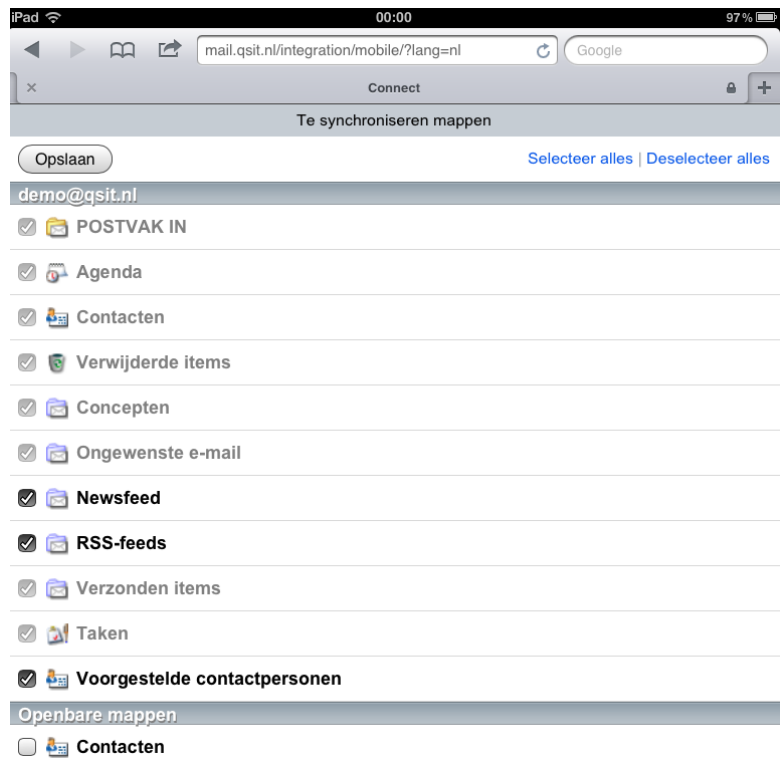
iPad 00:00 97 %

mail.qsit.nl/integration/mobile/?lang=nl Google

× Connect +

Te synchroniseren mappen

Opslaan Selecteer alles | Deselecteer alles

demo@qsit.nl

POSTVAK IN

Agenda

Contacten

Verwijderde items

Concepten

Ongewenste e-mail

Newsfeed

RSS-feeds

Verzonden items

Taken

Voorgestelde contactpersonen

Openbare mappen

Contacten